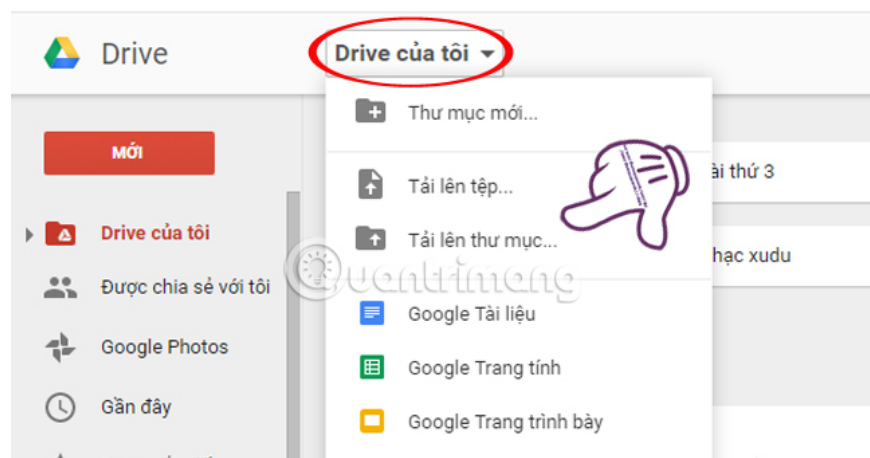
Drive

Drive của tôi

MỚI

Drive của tôi

Được chia sẻ với tôi

Google Photos

Gần đây

Thư mục mới...

Tải lên tệp...

Tải lên thư mục...

Google Tài liệu

Google Trang tính

Google Trang trình bày

ài thứ 3

hạc xudu

Quantrimang